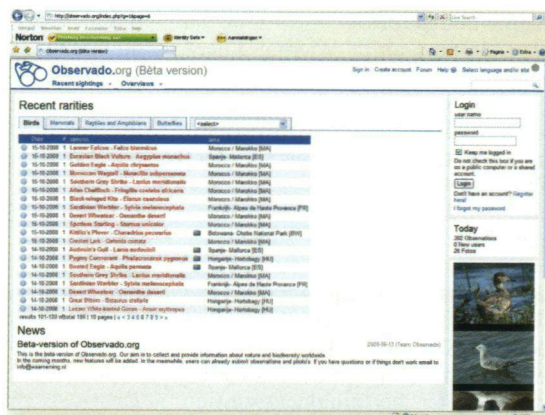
http://observado.org/index.php?p=1&page=4

Norton

Observado.org (Bèta version)

Observado.org (Bèta version)

Recent sightings · Overviews ·

Sign in · Create account · Forum · Help · Select language and/or site

Recent rarities

Birds | Mammals | Reptiles and Amphibians | Butterflies | <select>

| Date | # | species | area |
|---|---|---|---|
| 15-10-2008 | 1 | Lanner Falcon - Falco biarmicus | Morocco / Marokko [MA] |
| 15-10-2008 | 1 | Eurasian Black Vulture - Aegypius monachus | Spanje - Mallorca [ES] |
| 15-10-2008 | 1 | Golden Eagle - Aquila chrysaetos | Morocco / Marokko [MA] |
| 15-10-2008 | 1 | Moroccan Wagtail - Motacilla subpersonata | Morocco / Marokko [MA] |
| 15-10-2008 | 1 | Southern Grey Shrike - Lanius meridionalis | Morocco / Marokko [MA] |
| 15-10-2008 | 1 | Atlas Chaffinch - Fringilla coelebs africana | Morocco / Marokko [MA] |
| 15-10-2008 | 1 | Black-winged Kite - Elanus caeruleus | Morocco / Marokko [MA] |
| 15-10-2008 | 1 | Sardinian Warbler - Sylvia melanocephala | Frankrijk - Alpes de Haute Provence [FR] |
| 15-10-2008 | 1 | Desert Wheatear - Oenanthe deserti | Morocco / Marokko [MA] |
| 15-10-2008 | 1 | Spotless Starling - Sturnus unicolor | Morocco / Marokko [MA] |
| 15-10-2008 | 1 | Kittlitz's Plover - Charadrius pecuarius | Botswana - Chobe National Park [BW] |
| 15-10-2008 | 1 | Crested Lark - Galerida cristata | Morocco / Marokko [MA] |
| 14-10-2008 | 1 | Audouin's Gull - Larus audouinii | Spanje - Mallorca [ES] |
| 14-10-2008 | 1 | Pygmy Cormorant - Phalacrocorax pygmeus | Hongarije - Hortobagy [HU] |
| 14-10-2008 | 1 | Booted Eagle - Aquila pennata | Spanje - Mallorca [ES] |
| 14-10-2008 | 1 | Southern Grey Shrike - Lanius meridionalis | Morocco / Marokko [MA] |
| 14-10-2008 | 1 | Sardinian Warbler - Sylvia melanocephala | Frankrijk - Alpes de Haute Provence [FR] |
| 14-10-2008 | 1 | Desert Wheatear - Oenanthe deserti | Morocco / Marokko [MA] |
| 14-10-2008 | 1 | Great Bittern - Botaurus stellaris | Hongarije - Hortobagy [HU] |
| 14-10-2008 | 1 | Lesser White-fronted Goose - Anser erythropus | Hongarije - Hortobagy [HU] |

results 101-120 of total 189 | 10 pages | < 1 2 3 4 5 6 7 8 9 >

News

Beta-version of Observado.org

2008-09-13 (Team Observado)

This is the beta-version of Observado.org. Our aim is to collect and provide information about nature and biodiversity worldwide. In the coming months, new features will be added. In the meanwhile, users can already submit observations and photo's. If you have questions or if things don't work email to info@waarneming.nl

Login

user name

password

Keep me logged in

Do not check this box if you are on a public computer or a shared account.

Login

Don't have an account? Register here!

I forgot my password

Today

392 Observations

0 New users

26 Fotos